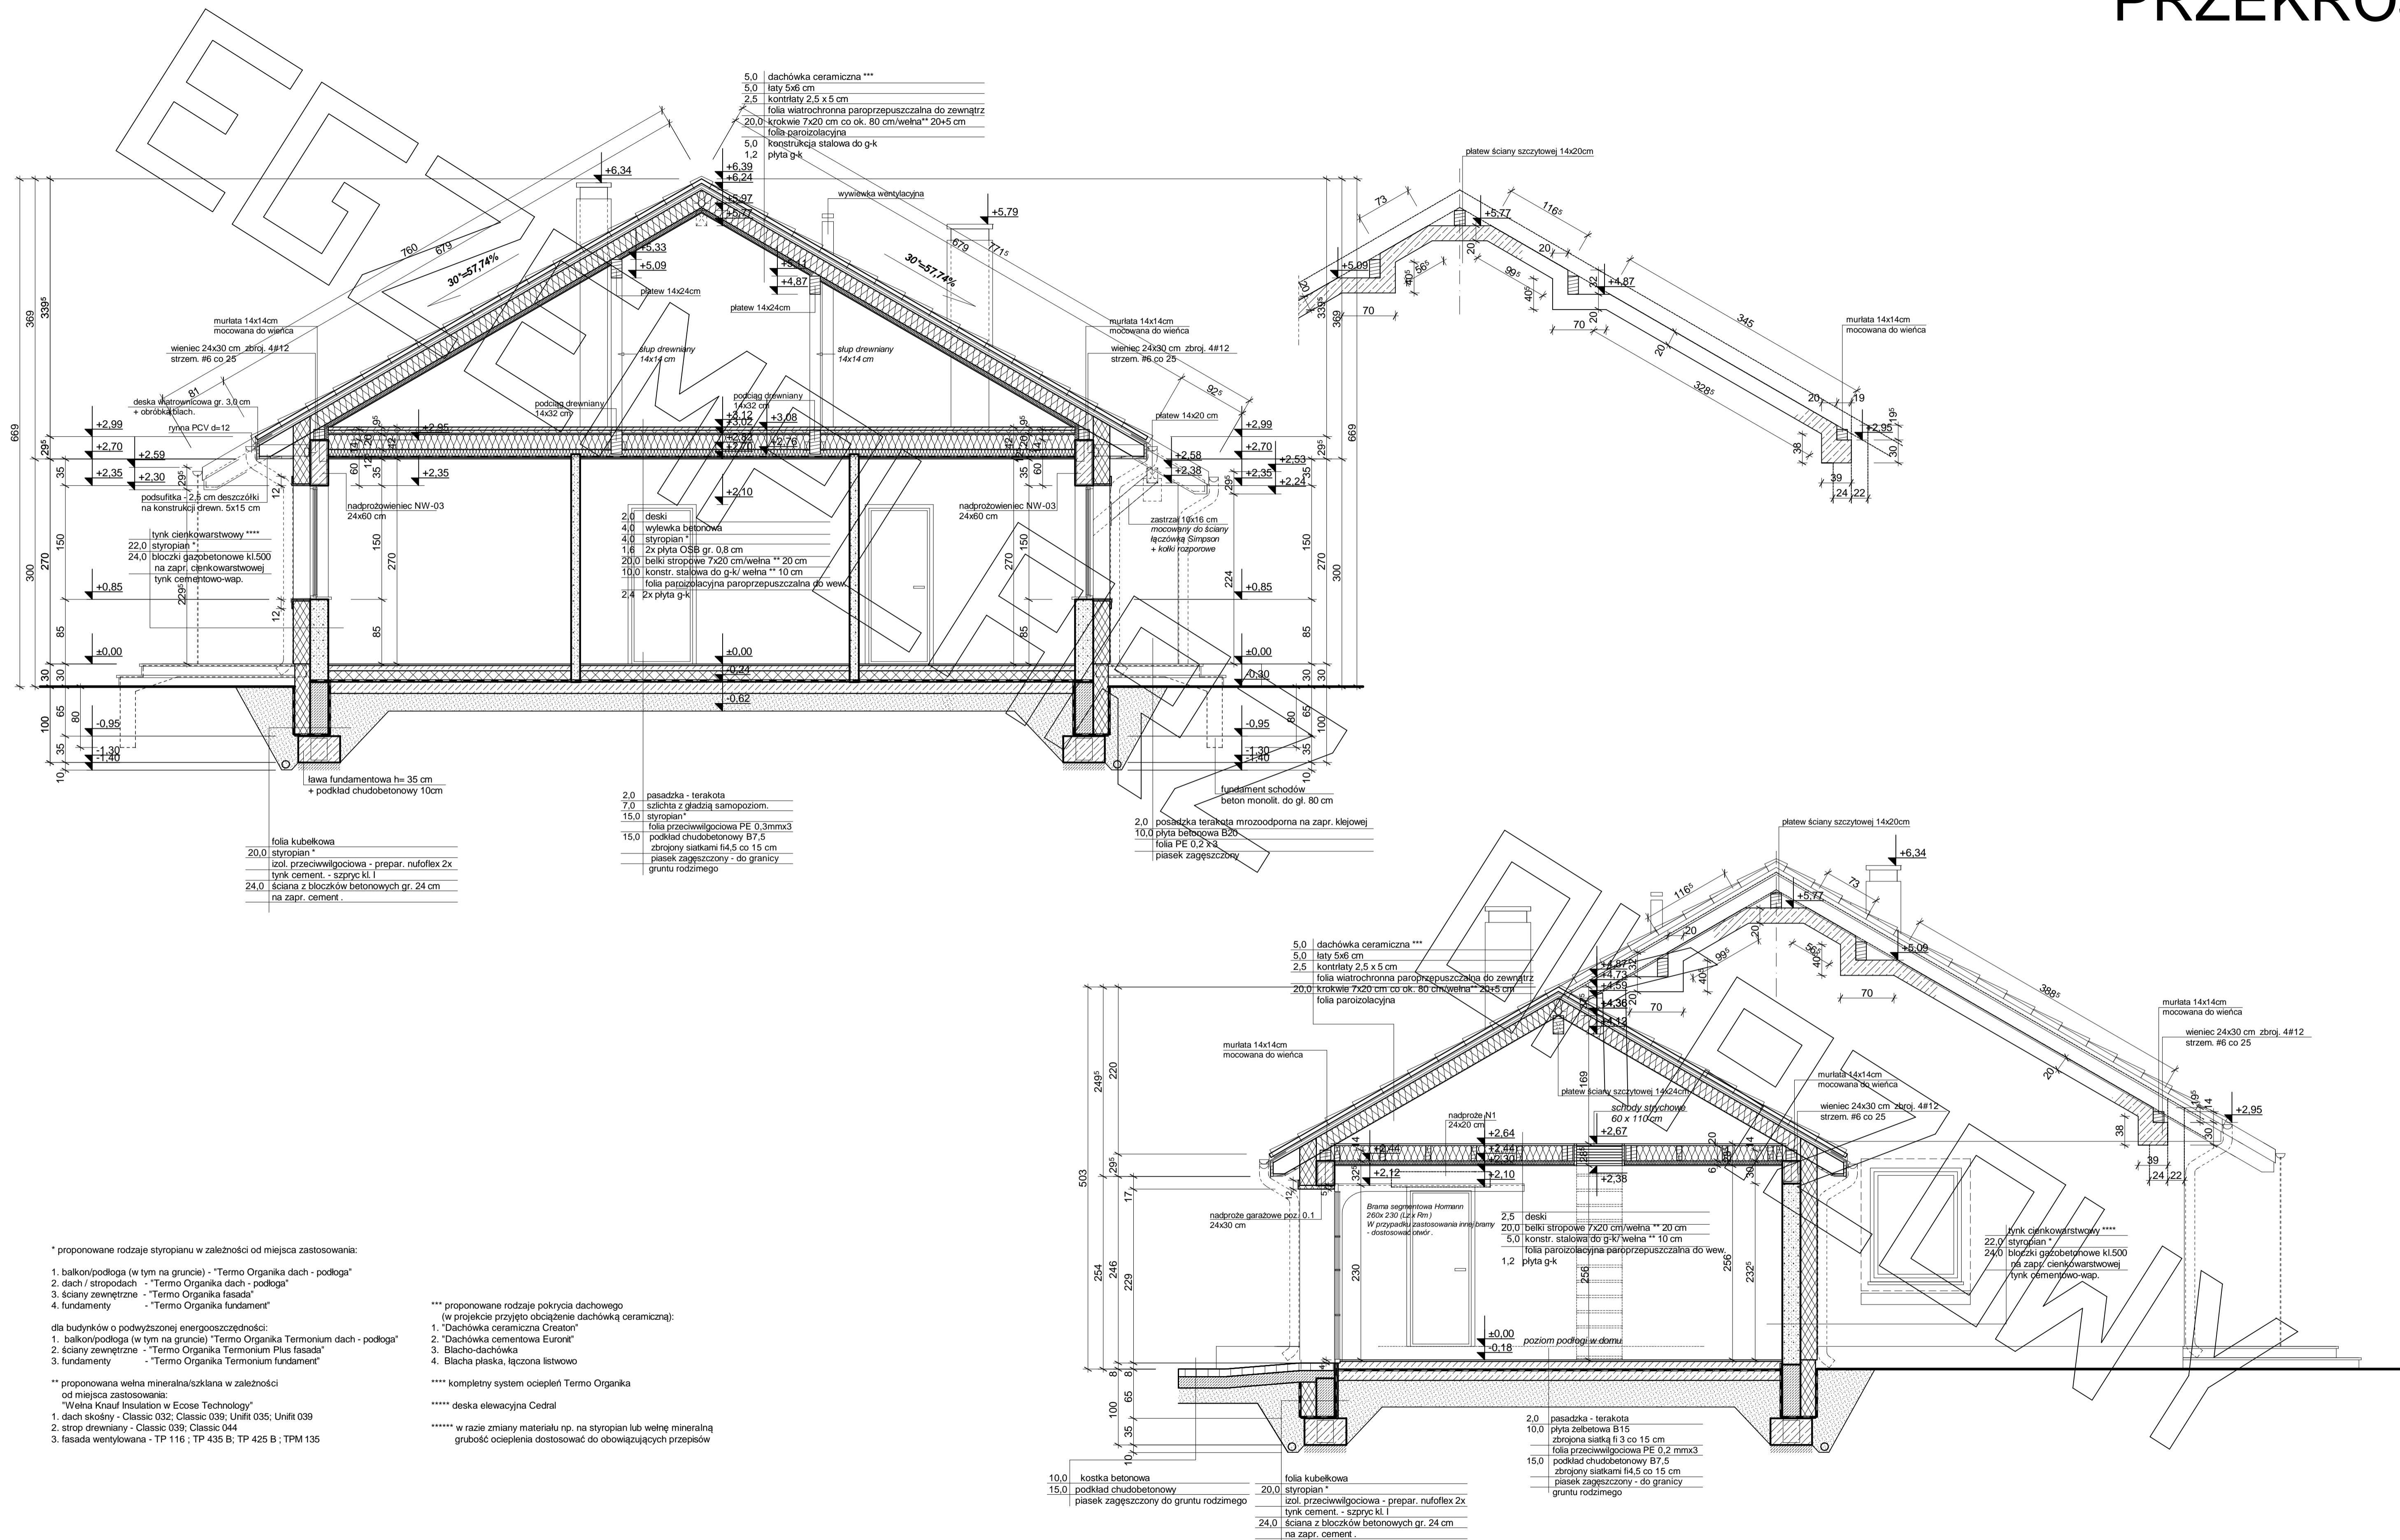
PRZEKRÓ

EGZEMPLARZ POGLĄDOWY

5,0 dachówka ceramiczna ***
5,0 łaty 5x6 cm
2,5 kontrłaty 2,5 x 5 cm
folia wiatrochronna paroprzepuszczalna do zewnątrz
20,0 krokwie 7x20 cm co ok. 80 cm/wełna** 20+5 cm
folia paroizolacyjna
5,0 konstrukcja stalowa do g-k
1,2 płyta g-k

+6,34
+6,39
+6,24
+5,97
+5,77
+5,79
+5,33
+5,09
+5,11
+4,87
wywiewka wentylacyjna
760
679
30°=57,74%
679
771,5
30°=57,74%
płatew 14x24cm
płatew 14x24cm
murłata 14x14cm mocowana do wieńca
wieniec 24x30 cm zbroj. 4#12 strzem. #6 co 25
słup drewniany 14x14 cm
słup drewniany 14x14 cm
murłata 14x14cm mocowana do wieńca
wieniec 24x30 cm zbroj. 4#12 strzem. #6 co 25
81
92,5
deska wiatrownicowa gr. 3,0 cm + obróbka blach.
rynna PVC d=12
podciąg drewniany 14x32 cm
podciąg drewniany 14x32 cm
płatew 14x20 cm
+2,99
+2,70
+2,59
+2,35
+2,30
+2,95
+3,12
+3,02
+3,08
+2,92
+2,76
+2,70
+2,35
+2,10
+2,99
+2,70
+2,58
+2,38
+2,53
+2,35
+2,24
podsufitka - 2,5 cm deszczółki na konstrukcji drewn. 5x15 cm
nadprożowieniec NW-03 24x60 cm
nadprożowieniec NW-03 24x60 cm
zastrzał 10x16 cm mocowany do ściany łączówką Simpson + kołki rozporowe
tynk cienkowarstwowy ****
22,0 styropian *
24,0 bloczki gazobetonowe kl.500 na zapr. cienkowarstwowej
tynk cementowo-wap.
2,0 deski
4,0 wylewka betonowa
4,0 styropian *
1,6 2x płyta OSB gr. 0,8 cm
20,0 belki stropowe 7x20 cm/wełna ** 20 cm
10,0 konstr. stalowa do g-k/ wełna ** 10 cm
folia paroizolacyjna paroprzepuszczalna do wew.
2,4 2x płyta g-k
+0,85
+0,85
±0,00
±0,00
±0,00
-0,24
-0,30
-0,30
-0,62
-0,95
-0,95
-1,30
-1,40
-1,30
-1,40
369
339,5
669
29,5
35
150
270
300
85
30
100
65
80
35
10
229,5
224
669
ława fundamentowa h= 35 cm + podkład chudobetonowy 10cm
fundament schodów beton monolit. do gł. 80 cm
2,0 pasadzka - terakota
7,0 szlichta z gładzią samopoziom.
15,0 styropian*
folia przeciwwilgociowa PE 0,3mmx3
15,0 podkład chudobetonowy B7,5 zbrojony siatkami fi4,5 co 15 cm
piasek zagęszczony - do granicy gruntu rodzimego
2,0 posadzka terakota mrozoodporna na zapr. klejowej
10,0 płyta betonowa B20
folia PE 0,2 x 2
piasek zagęszczony
folia kubełkowa
20,0 styropian *
izol. przeciwwilgociowa - prepar. nufoflex 2x
tynk cement. - szpryc kl. I
24,0 ściana z bloczków betonowych gr. 24 cm na zapr. cement .

płatew ściany szczytowej 14x20cm
73
116,5
+5,77
+5,09
+4,87
99,5
70
70
345
328,5
murłata 14x14cm mocowana do wieńca
+2,95
39
24
22

płatew ściany szczytowej 14x20cm
+6,34
116,5
73
+5,77
+5,09
99,5
70
70
388,5
5,0 dachówka ceramiczna ***
5,0 łaty 5x6 cm
2,5 kontrłaty 2,5 x 5 cm
folia wiatrochronna paroprzepuszczalna do zewnątrz
20,0 krokwie 7x20 cm co ok. 80 cm/wełna** 20+5 cm
folia paroizolacyjna
+4,87
+4,73
+4,59
+4,36
+4,12
murłata 14x14cm mocowana do wieńca
murłata 14x14cm mocowana do wieńca
wieniec 24x30 cm zbroj. 4#12 strzem. #6 co 25
murłata 14x14cm mocowana do wieńca
wieniec 24x30 cm zbroj. 4#12 strzem. #6 co 25
płatew ściany szczytowej 14x24cm
schody strychowe 60 x 110 cm
nadproże N1 24x20 cm
+2,64
+2,67
+2,44
+2,44
+2,30
+2,12
+2,10
+2,38
+2,95
nadproże garażowe poz. 0.1 24x30 cm
Brama segmentowa Homann 260x 230 (Lz x Rm) W przypadku zastosowania innej bramy - dostosować otwór .
2,5 deski
20,0 belki stropowe 7x20 cm/wełna ** 20 cm
5,0 konstr. stalowa do g-k/ wełna ** 10 cm
folia paroizolacyjna paroprzepuszczalna do wew.
1,2 płyta g-k
tynk cienkowarstwowy ****
22,0 styropian *
24,0 bloczki gazobetonowe kl.500 na zapr. cienkowarstwowej
tynk cementowo-wap.
±0,00
-0,18
poziom podłogi w domu
503
249,5
220
29,5
17
254
246
229
230
256
256
232,5
169
8
8
65
100
35
10
39
24
22
10,0 kostka betonowa
15,0 podkład chudobetonowy
piasek zagęszczony do gruntu rodzimego
folia kubełkowa
20,0 styropian *
izol. przeciwwilgociowa - prepar. nufoflex 2x
tynk cement. - szpryc kl. I
24,0 ściana z bloczków betonowych gr. 24 cm na zapr. cement .
2,0 pasadzka - terakota
10,0 płyta żelbetowa B15 zbrojona siatką fi 3 co 15 cm
folia przeciwwilgociowa PE 0,2 mmx3
15,0 podkład chudobetonowy B7,5 zbrojony siatkami fi4,5 co 15 cm
piasek zagęszczony - do granicy gruntu rodzimego

* proponowane rodzaje styropianu w zależności od miejsca zastosowania:

1. balkon/podłoga (w tym na gruncie) - "Termo Organika dach - podłoga"
2. dach / stropodach - "Termo Organika dach - podłoga"
3. ściany zewnętrzne - "Termo Organika fasada"
4. fundamenty - "Termo Organika fundament"

dla budynków o podwyższonej energooszczędności:
1. balkon/podłoga (w tym na gruncie) "Termo Organika Termonium dach - podłoga"
2. ściany zewnętrzne - "Termo Organika Termonium Plus fasada"
3. fundamenty - "Termo Organika Termonium fundament"

** proponowana wełna mineralna/szklana w zależności od miejsca zastosowania:
"Wełna Knauf Insulation w Ecose Technology"
1. dach skośny - Classic 032; Classic 039; Unifit 035; Unifit 039
2. strop drewniany - Classic 039; Classic 044
3. fasada wentylowana - TP 116 ; TP 435 B; TP 425 B ; TPM 135

*** proponowane rodzaje pokrycia dachowego (w projekcie przyjęto obciążenie dachówką ceramiczną):
1. "Dachówka ceramiczna Creaton"
2. "Dachówka cementowa Euronit"
3. Blacho-dachówka
4. Blacha płaska, łączona listwowo

**** kompletny system ociepleń Termo Organika

***** deska elewacyjna Cedral

****** w razie zmiany materiału np. na styropian lub wełnę mineralną grubość ocieplenia dostosować do obowiązujących przepisów